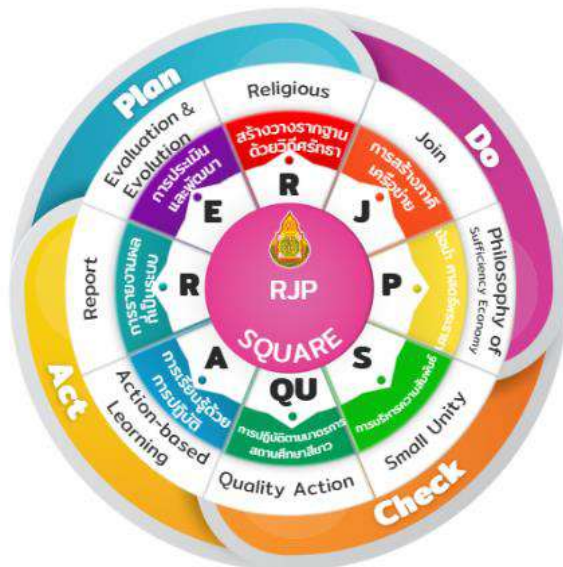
Plan

Do

Act

Check

Religious

Join

Philosophy of Sufficiency Economy

Small Unity

Quality Action

Action-based Learning

Report

Evaluation & Evolution

สร้างวางรากฐานด้วยวิถีศรัทธา

R

การสร้างภาคีเครือข่าย

J

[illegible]

P

การบริหารความสัมพันธ์

S

การปฏิบัติตามมาตรการสถานศึกษาสีขาว

QU

การเรียนรู้ด้วยการปฏิบัติ

A

การรายงานผลที่เป็นระบบ

R

การประเมินและพัฒนา

E

RJP

SQUARE